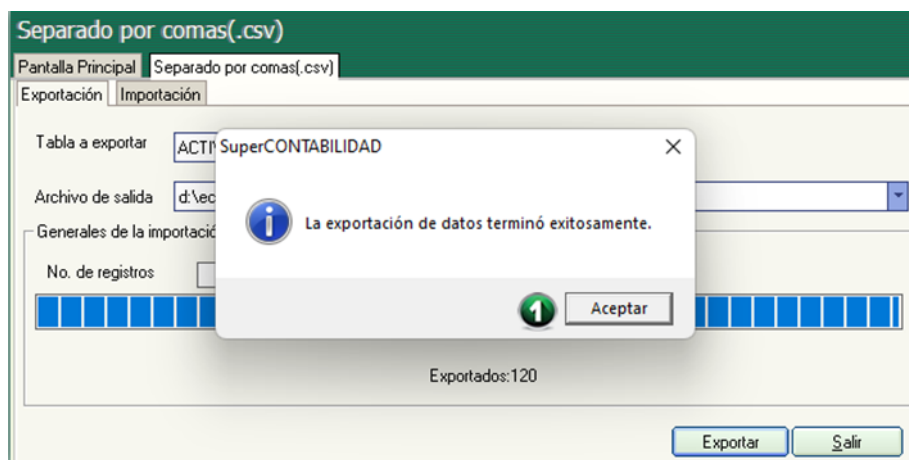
Separado por comas(.csv)

Pantalla Principal | Separado por comas(.csv)

Exportación | Importación

Tabla a exportar ACTI

Archivo de salida d:\ec

Generales de la importació

No. de registros

SuperCONTABILIDAD

La exportación de datos terminó exitosamente.

1

Aceptar

Exportados:120

Exportar

Salir